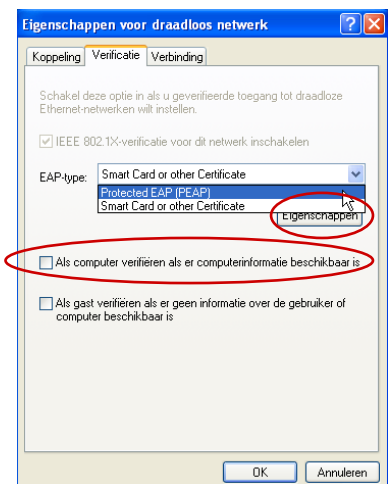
Eigenschappen voor draadloos netwerk

?
X

Koppeling
Verificatie
Verbinding

Schakel deze optie in als u geverifieerde toegang tot draadloze Ethernet-netwerken wilt instellen.

IEEE 802.1X-verificatie voor dit netwerk inschakelen

EAP-type:
Smart Card or other Certificate
Protected EAP (PEAP)
Smart Card or other Certificate

Eigenschappen

Als computer verifiëren als er computerinformatie beschikbaar is

Als gast verifiëren als er geen informatie over de gebruiker of computer beschikbaar is

OK
Annuleren